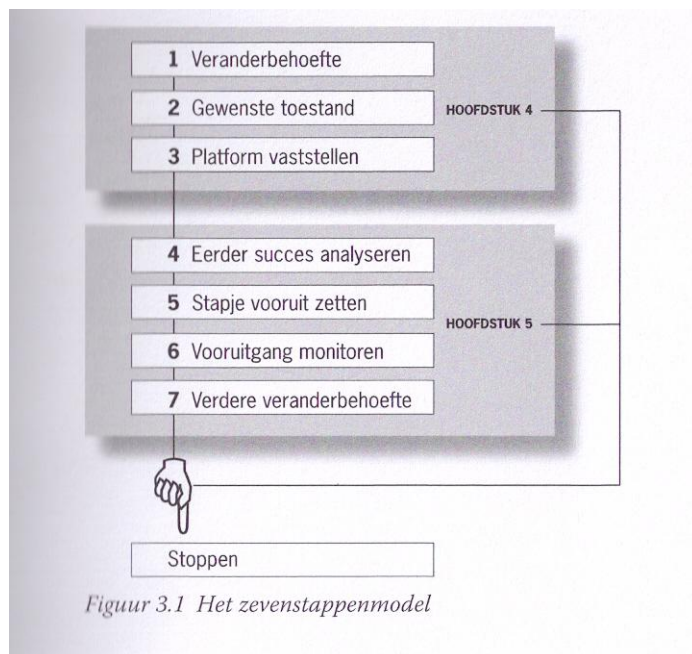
1 Veranderbehoefte

2 Gewenste toestand

3 Platform vaststellen

HOOFDSTUK 4

4 Eerder succes analyseren

5 Stapje vooruit zetten

6 Vooruitgang monitoren

7 Verdere veranderbehoefte

HOOFDSTUK 5

Stoppen

Figuur 3.1 Het zevenstappenmodel